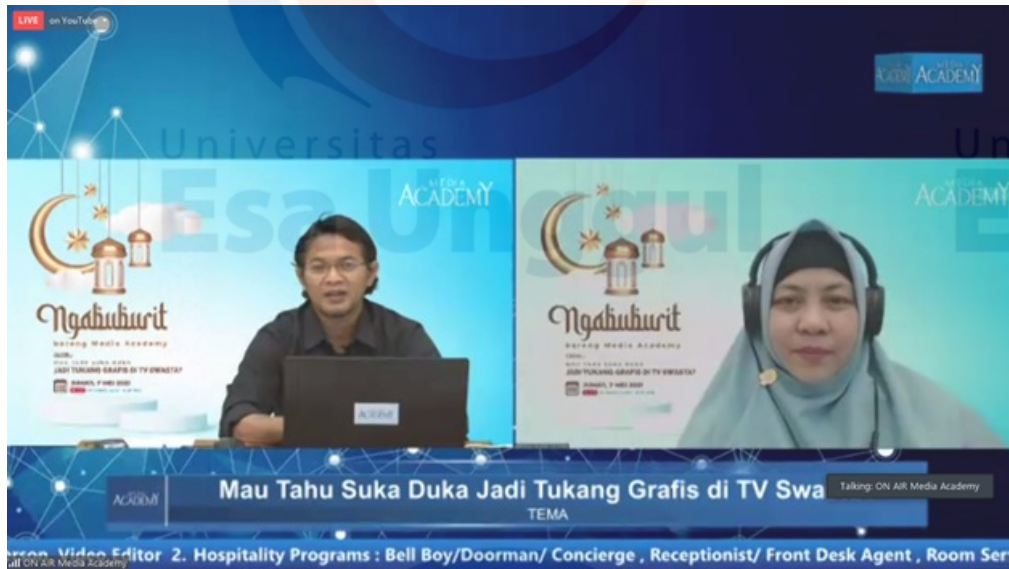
LIVE on YouTube

MEDIA ACADEMY

Universitas Esa Unggul

Un

MEDIA ACADEMY

Ngabuburit bareng Media Academy

JADI TUKANG GRAFIS DI TV SWASTA?

JUMAT, 7 MEI 2021

MEDIA ACADEMY

Ngabuburit bareng Media Academy

JADI TUKANG GRAFIS DI TV SWASTA?

JUMAT, 7 MEI 2021

ACADEMY

ACADEMY

Mau Tahu Suka Duka Jadi Tukang Grafis di TV Swa

TEMA

Talking: ON AIR Media Academy

erson, Video Editor 2. Hospitality Programs : Bell Boy/Doorman/ Concierge , Receptionist/ Front Desk Agent , Room Ser

ON AIR Media Academy